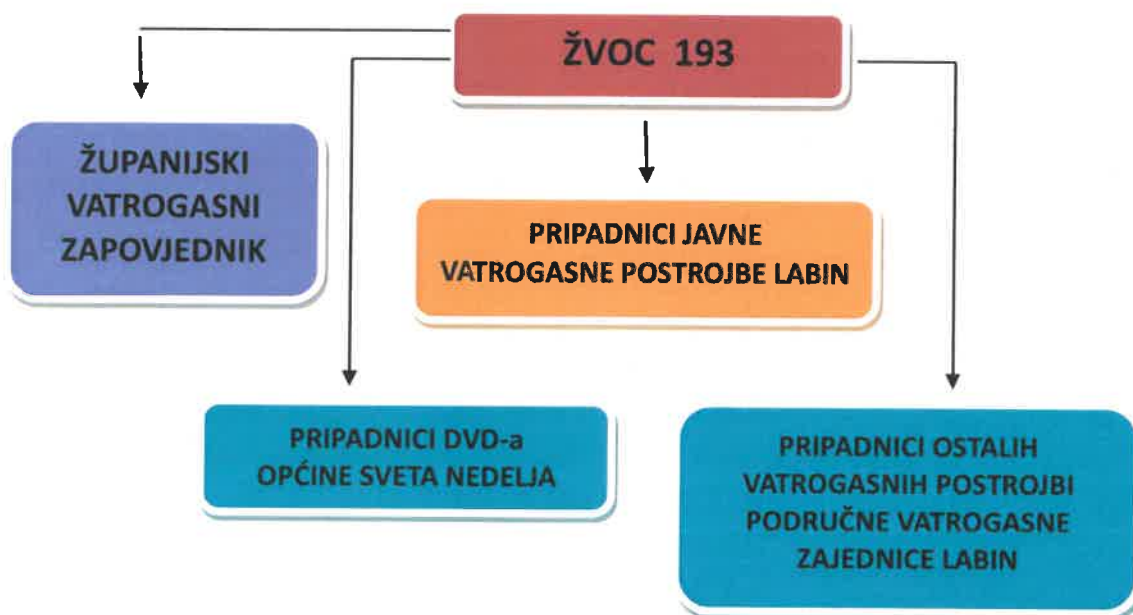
ŽVOC 193

ŽUPANIJSKI VATROGASNI ZAPOVJEDNIK

PRIPADNICI JAVNE VATROGASNE POSTROJBE LABIN

PRIPADNICI DVD-a OPĆINE SVETA NEDELJA

PRIPADNICI OSTALIH VATROGASNIH POSTROJBI PODRUČNE VATROGASNE ZAJEDNICE LABIN